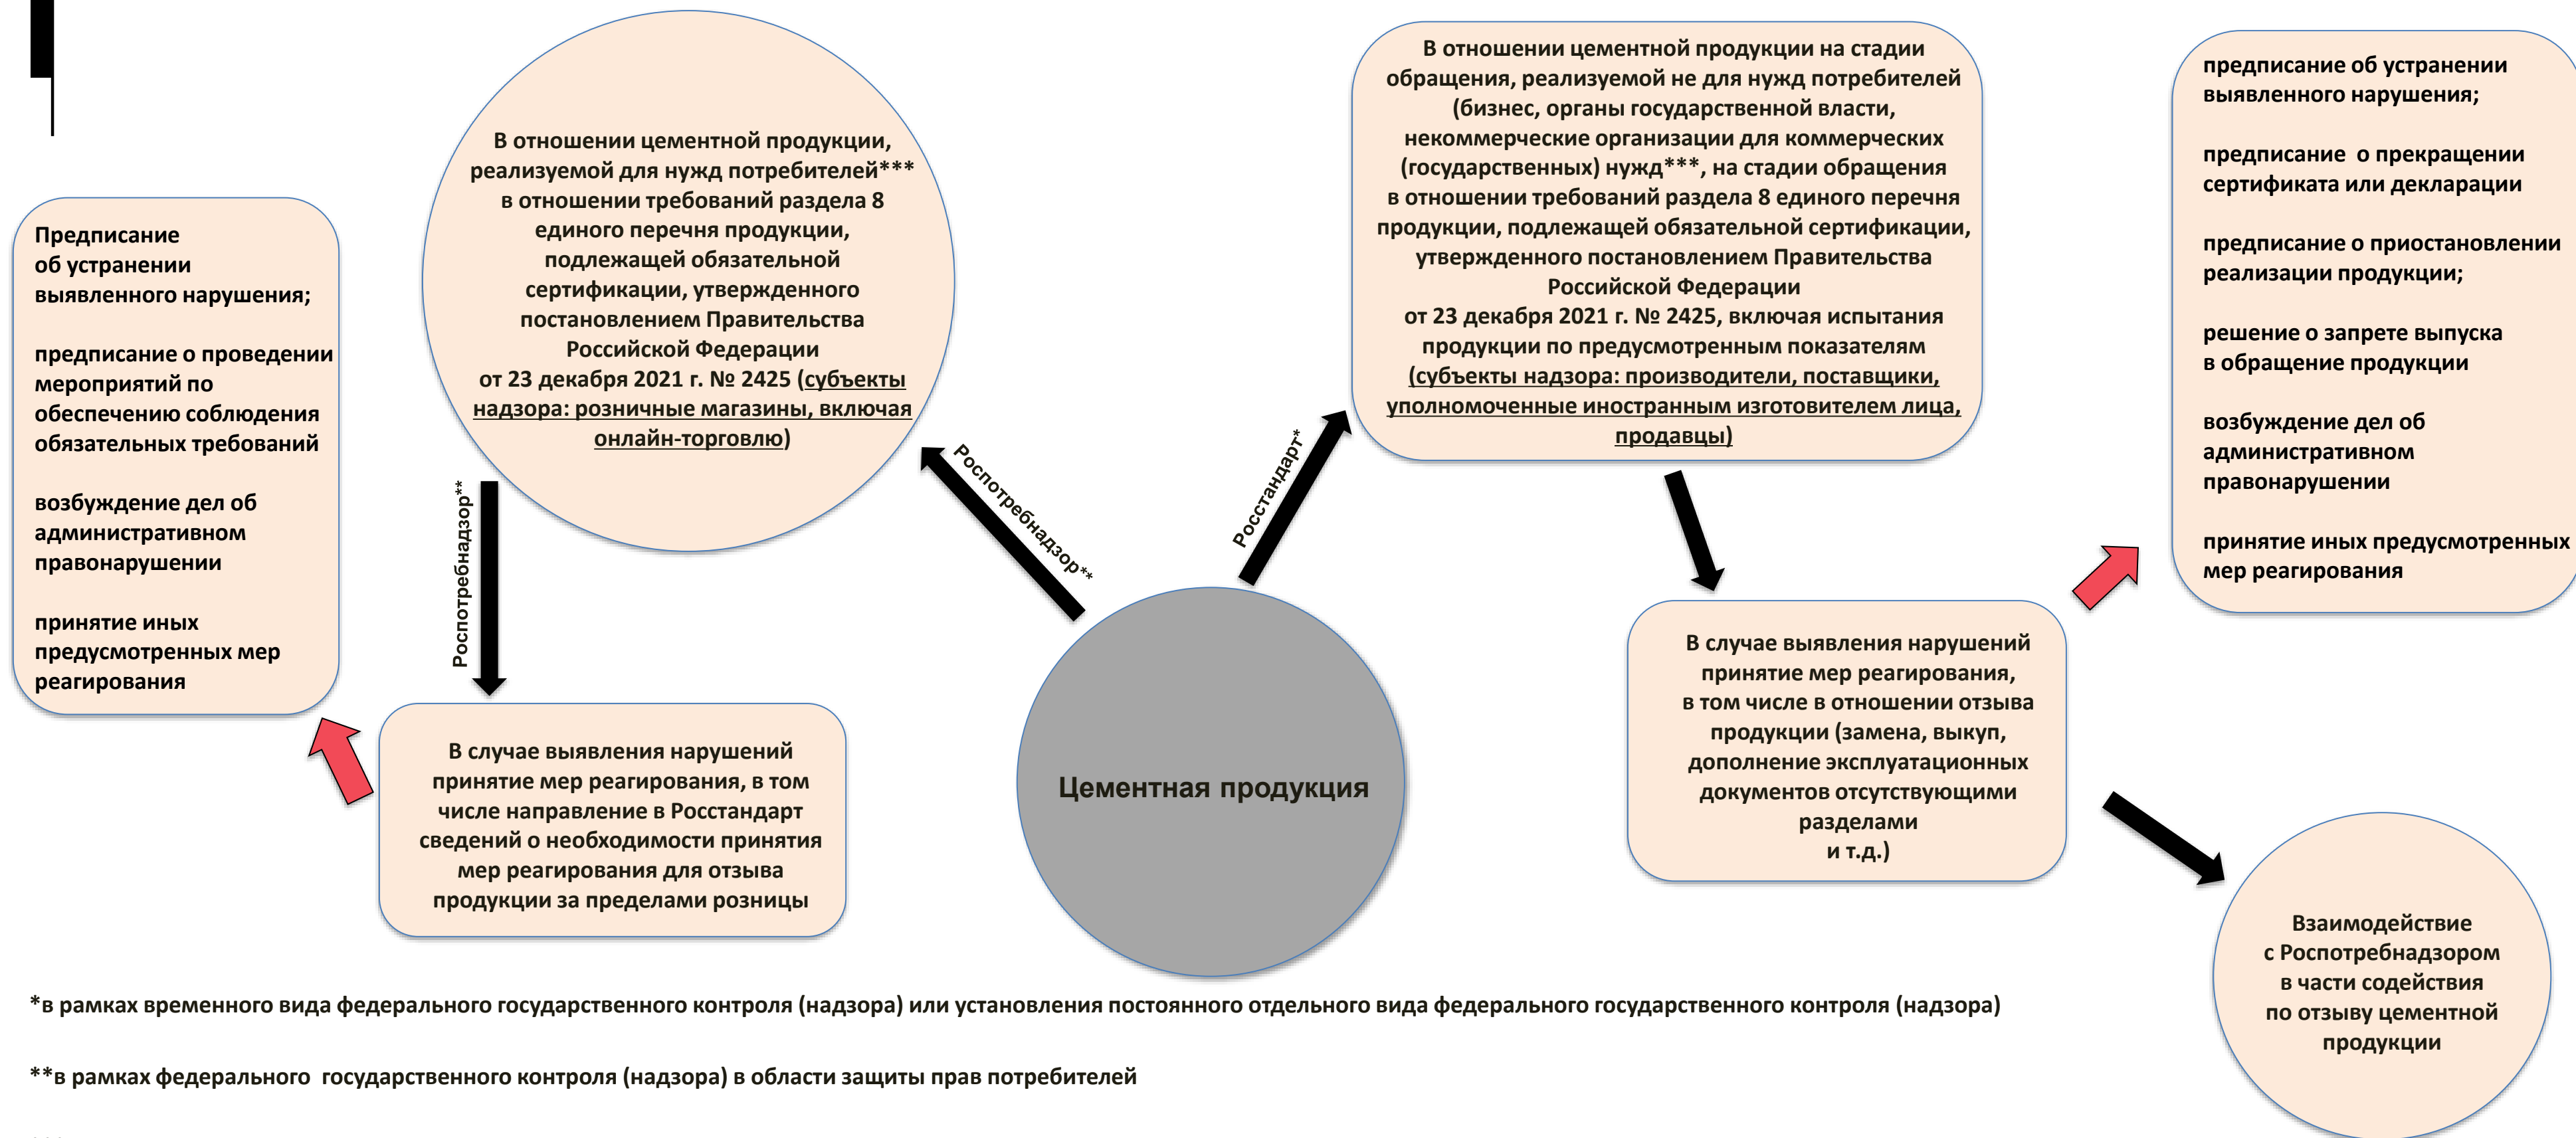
Цементная продукция

В отношении цементной продукции, реализуемой для нужд потребителей*** в отношении требований раздела 8 единого перечня продукции, подлежащей обязательной сертификации, утвержденного постановлением Правительства Российской Федерации от 23 декабря 2021 г. № 2425 (субъекты надзора: розничные магазины, включая онлайн-торговлю)

Роспотребнадзор**

Роспотребнадзор**

В случае выявления нарушений принятие мер реагирования, в том числе направление в Росстандарт сведений о необходимости принятия мер реагирования для отзыва продукции за пределами розницы

Предписание об устранении выявленного нарушения;

предписание о проведении мероприятий по обеспечению соблюдения обязательных требований

возбуждение дел об административном правонарушении

принятие иных предусмотренных мер реагирования

Росстандарт*

В отношении цементной продукции на стадии обращения, реализуемой не для нужд потребителей (бизнес, органы государственной власти, некоммерческие организации для коммерческих (государственных) нужд***, на стадии обращения в отношении требований раздела 8 единого перечня продукции, подлежащей обязательной сертификации, утвержденного постановлением Правительства Российской Федерации от 23 декабря 2021 г. № 2425, включая испытания продукции по предусмотренным показателям (субъекты надзора: производители, поставщики, уполномоченные иностранным изготовителем лица, продавцы)

В случае выявления нарушений принятие мер реагирования, в том числе в отношении отзыва продукции (замена, выкуп, дополнение эксплуатационных документов отсутствующими разделами и т.д.)

предписание об устранении выявленного нарушения;

предписание о прекращении сертификата или декларации

предписание о приостановлении реализации продукции;

решение о запрете выпуска в обращение продукции

возбуждение дел об административном правонарушении

принятие иных предусмотренных мер реагирования

Взаимодействие с Роспотребнадзором в части содействия по отзыву цементной продукции

*в рамках временного вида федерального государственного контроля (надзора) или установления постоянного отдельного вида федерального государственного контроля (надзора)

**в рамках федерального государственного контроля (надзора) в области защиты прав потребителей